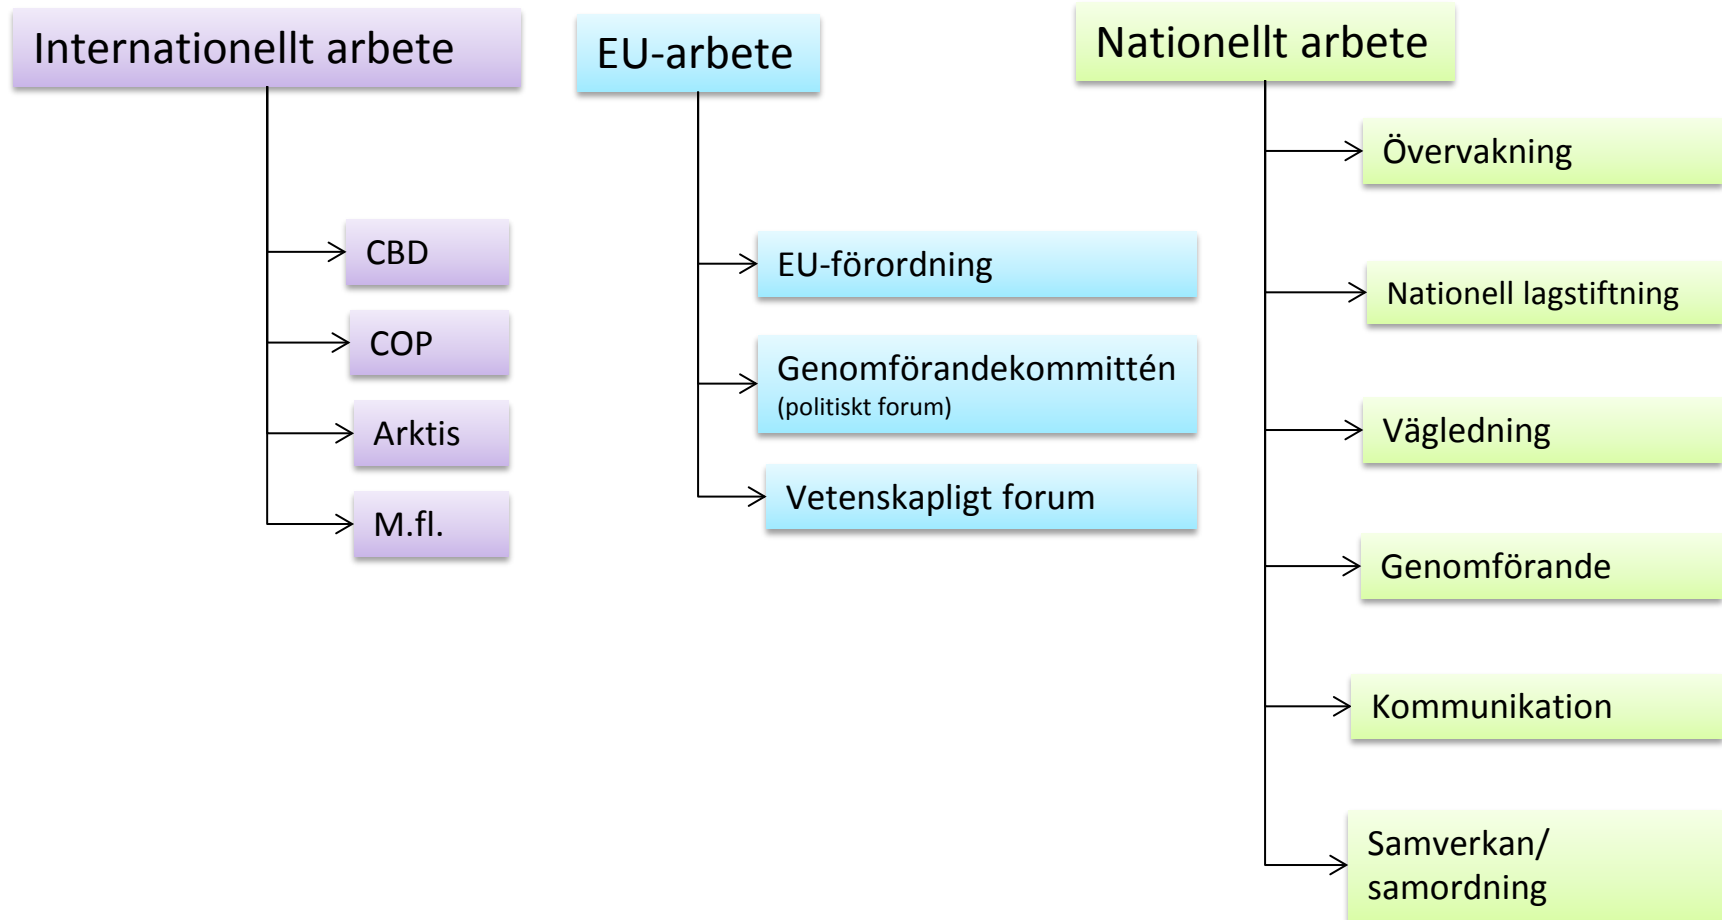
Internationellt arbete

CBD

COP

Arktis

M.fl.

EU-arbete

EU-förordning

Genomförandekommittén
(politiskt forum)

Vetenskapligt forum

Nationellt arbete

Övervakning

Nationell lagstiftning

Vägledning

Genomförande

Kommunikation

Samverkan/
samordning